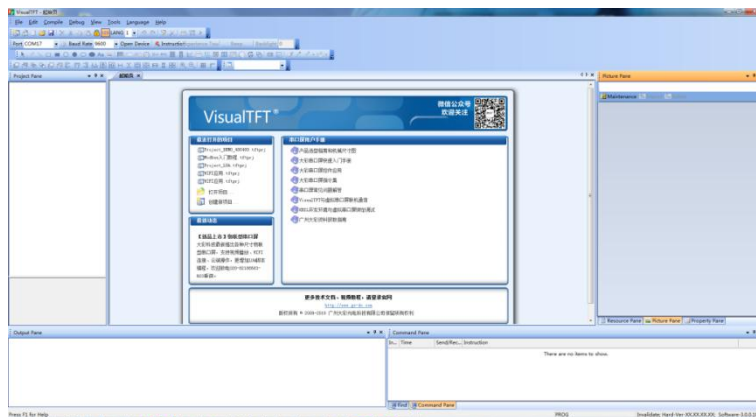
VisualTFT - 起始页

File Edit Compile Debug View Tools Language Help

LANG 1

Port COM57 Baud Rate 9600 Open Device Instruction

Project Pane

起始页

VisualTFT®

微信公众号
欢迎关注

最近打开的项目

Project_DEMO_800480.tfprj
Modbus入门教程.tfprj
Project_DEMO.tfprj
NCFI应用.tfprj
NCFI应用.tfprj

打开项目
创建新项目

最新动态

【新品上市】物联型串口屏
大彩科技新推出全新尺寸物联型串口屏，支持WIFI模块，可通过……

串口屏用户手册

产品选型指南和机械尺寸图
大彩串口屏快速入门手册
大彩串口屏组件应用
大彩串口屏指令集
串口屏常见问题解答
VisualTFT与虚拟串口屏联机通信
MCU开发环境与虚拟串口屏联机调试
广州大彩科技联系指南

更多技术文档、教程视频，请登录官网
http://www.gz-dc.com
版权所有 © 2009-2019 广州大彩光电科技有限公司 保留所有权利

Picture Pane

Maintenance

Resource Pane Picture Pane Property Pane

Output Pane

Command Pane

In... Time Send/Rec... Instruction

There are no items to show.

Find Command Pane

Press F1 for Help

PROG

Invalidate: Hard-Ver:XX.XX.XX.XX Software:3.0.0